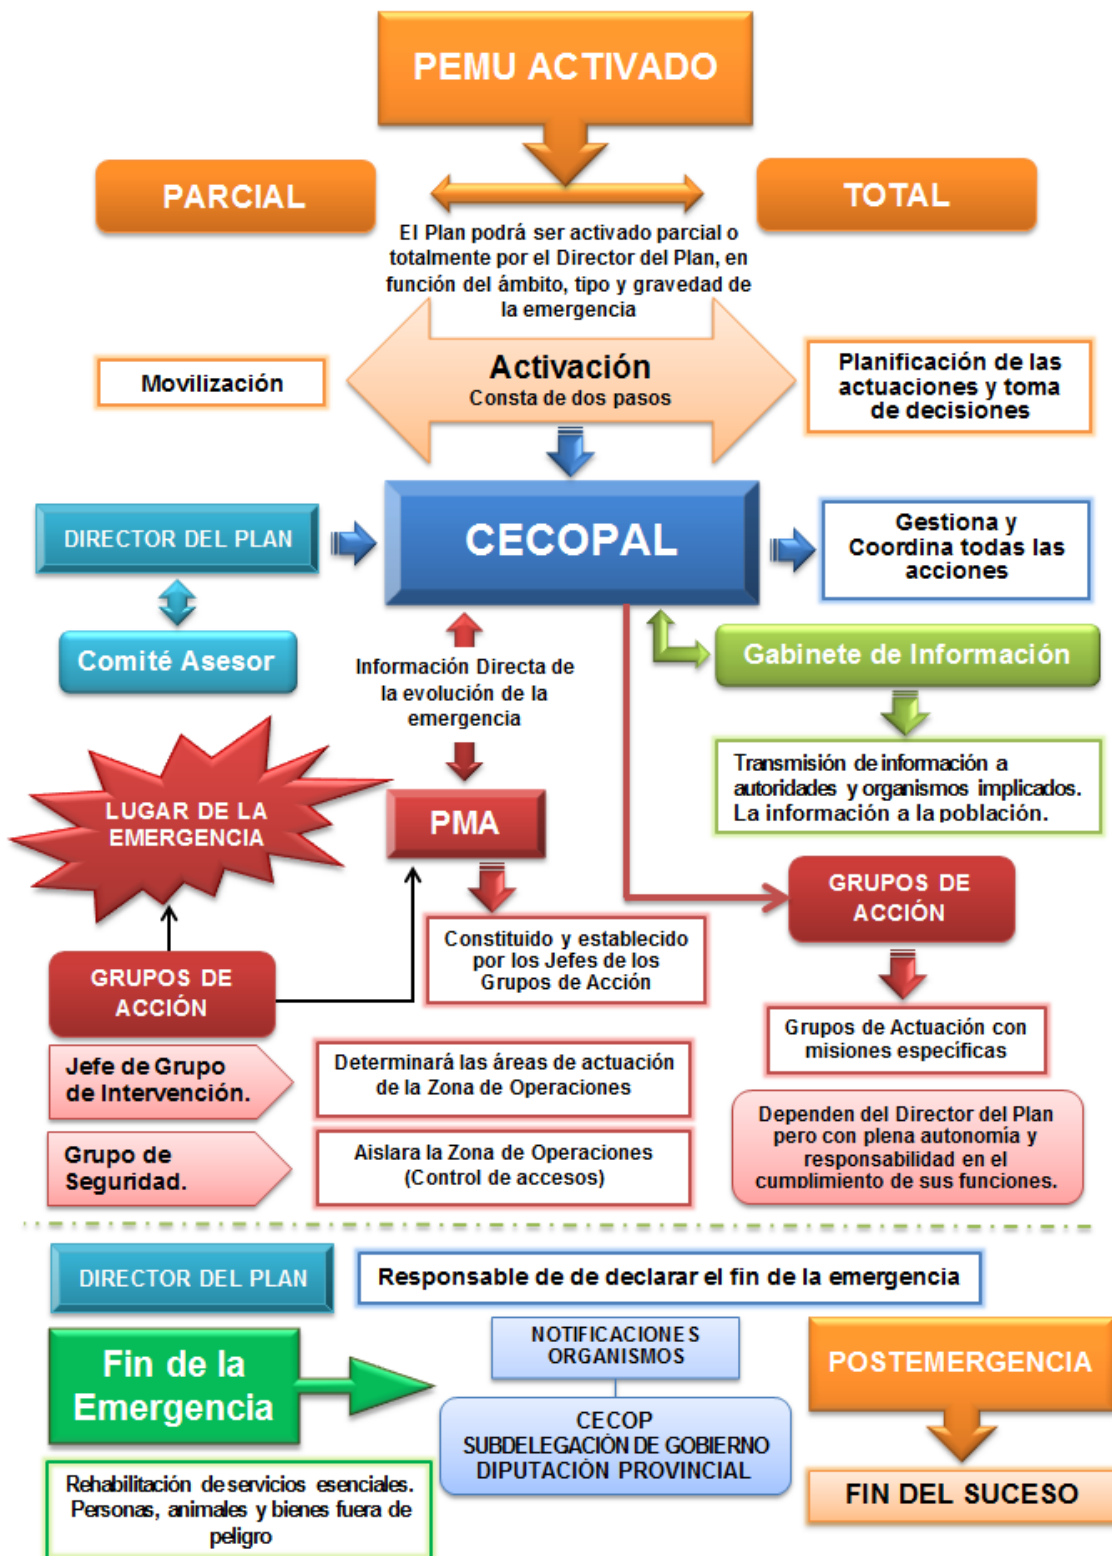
PEMU ACTIVADO

PARCIAL

TOTAL

El Plan podrá ser activado parcial o totalmente por el Director del Plan, en función del ámbito, tipo y gravedad de la emergencia

Movilización

Activación
Consta de dos pasos

Planificación de las actuaciones y toma de decisiones

DIRECTOR DEL PLAN

CECOPAL

Gestiona y Coordina todas las acciones

Comité Asesor

Gabinete de Información

Información Directa de la evolución de la emergencia

Transmisión de información a autoridades y organismos implicados. La información a la población.

LUGAR DE LA EMERGENCIA

PMA

GRUPOS DE ACCIÓN

Constituido y establecido por los Jefes de los Grupos de Acción

GRUPOS DE ACCIÓN

Grupos de Actuación con misiones específicas

Jefe de Grupo de Intervención.

Determinará las áreas de actuación de la Zona de Operaciones

Dependen del Director del Plan pero con plena autonomía y responsabilidad en el cumplimiento de sus funciones.

Grupo de Seguridad.

Aislara la Zona de Operaciones (Control de accesos)

DIRECTOR DEL PLAN

Responsable de de declarar el fin de la emergencia

Fin de la Emergencia

NOTIFICACIONES ORGANISMOS

POSTEMERGENCIA

CECOP
SUBDELEGACIÓN DE GOBIERNO
DIPUTACIÓN PROVINCIAL

FIN DEL SUCESO

Rehabilitación de servicios esenciales. Personas, animales y bienes fuera de peligro